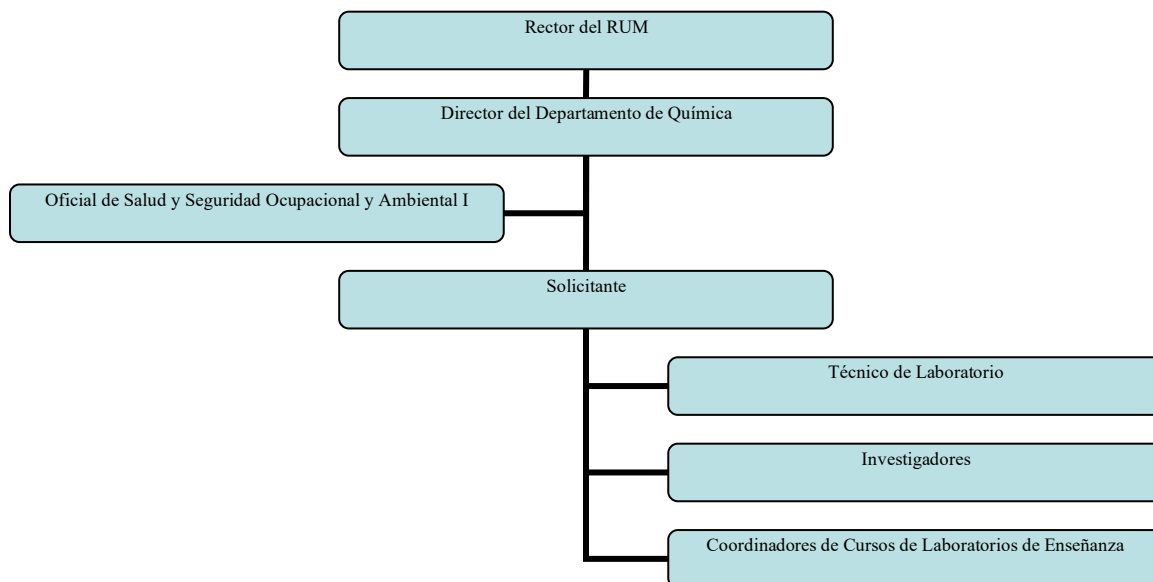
Rector del RUM

Director del Departamento de Química

Oficial de Salud y Seguridad Ocupacional y Ambiental I

Solicitante

Técnico de Laboratorio

Investigadores

Coordinadores de Cursos de Laboratorios de Enseñanza